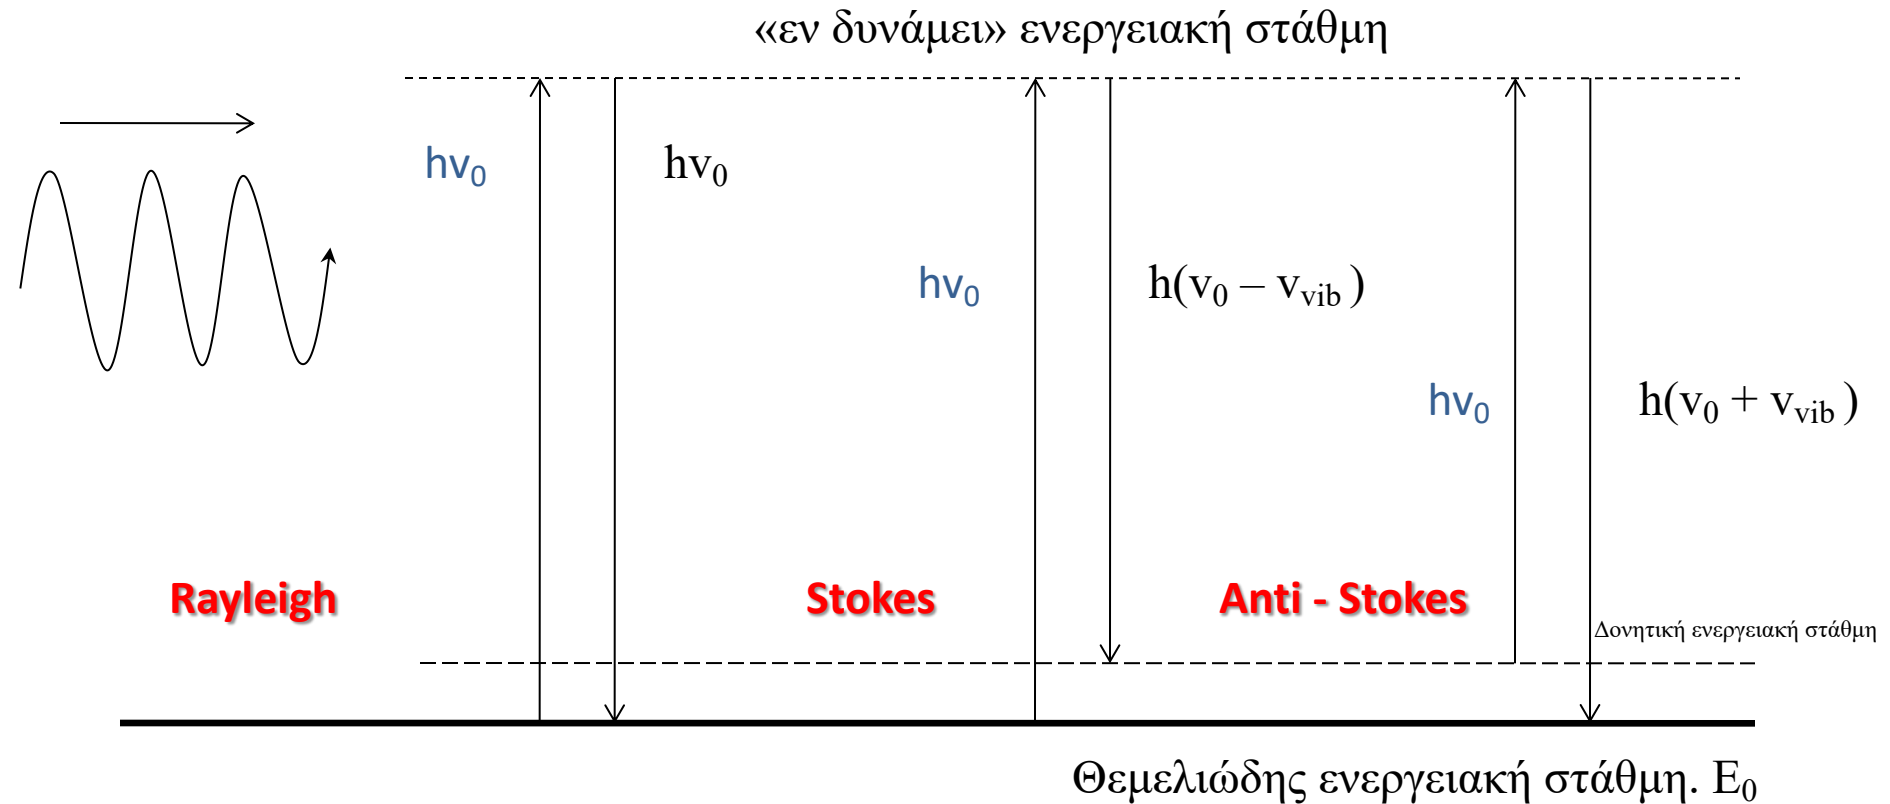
«εν δυνάμει» ενεργειακή στάθμη

$hv_0$

$hv_0$

$hv_0$

$h(v_0 – v_{vib})$

$hv_0$

$h(v_0 + v_{vib})$

Rayleigh

Stokes

Anti - Stokes

Δονητική ενεργειακή στάθμη

Θεμελιώδης ενεργειακή στάθμη. $E_0$